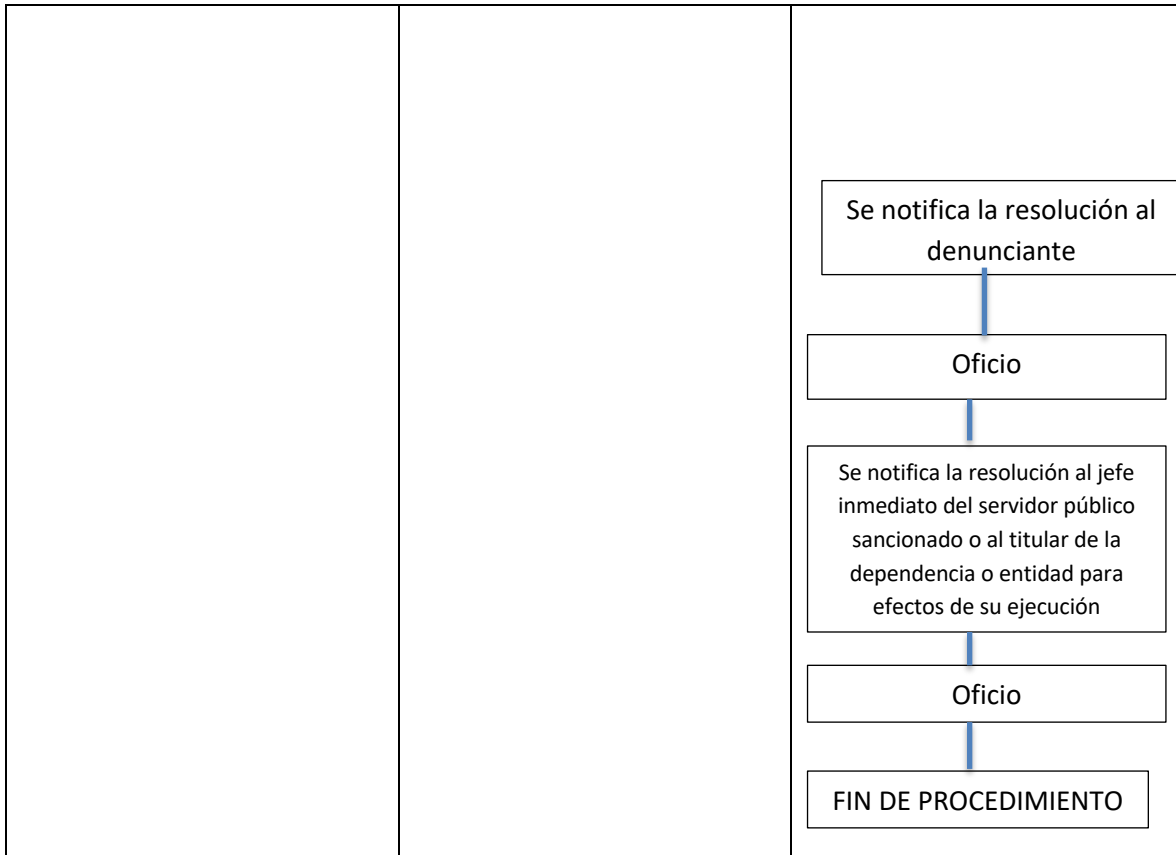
Se notifica la resolución al denunciante

Oficio

Se notifica la resolución al jefe inmediato del servidor público sancionado o al titular de la dependencia o entidad para efectos de su ejecución

Oficio

FIN DE PROCEDIMIENTO